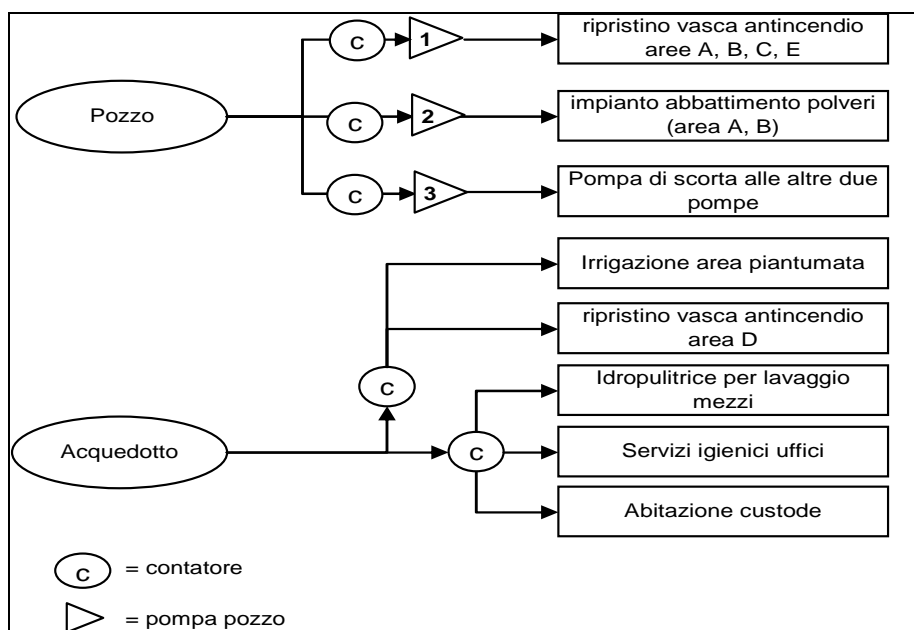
Pozzo

C

1

ripristino vasca antincendio aree A, B, C, E

C

2

impianto abbattimento polveri (area A, B)

C

3

Pompa di scorta alle altre due pompe

Irrigazione area piantumata

ripristino vasca antincendio area D

C

Acquedotto

C

Idropulitrice per lavaggio mezzi

Servizi igienici uffici

Abitazione custode

C = contatore

= pompa pozzo